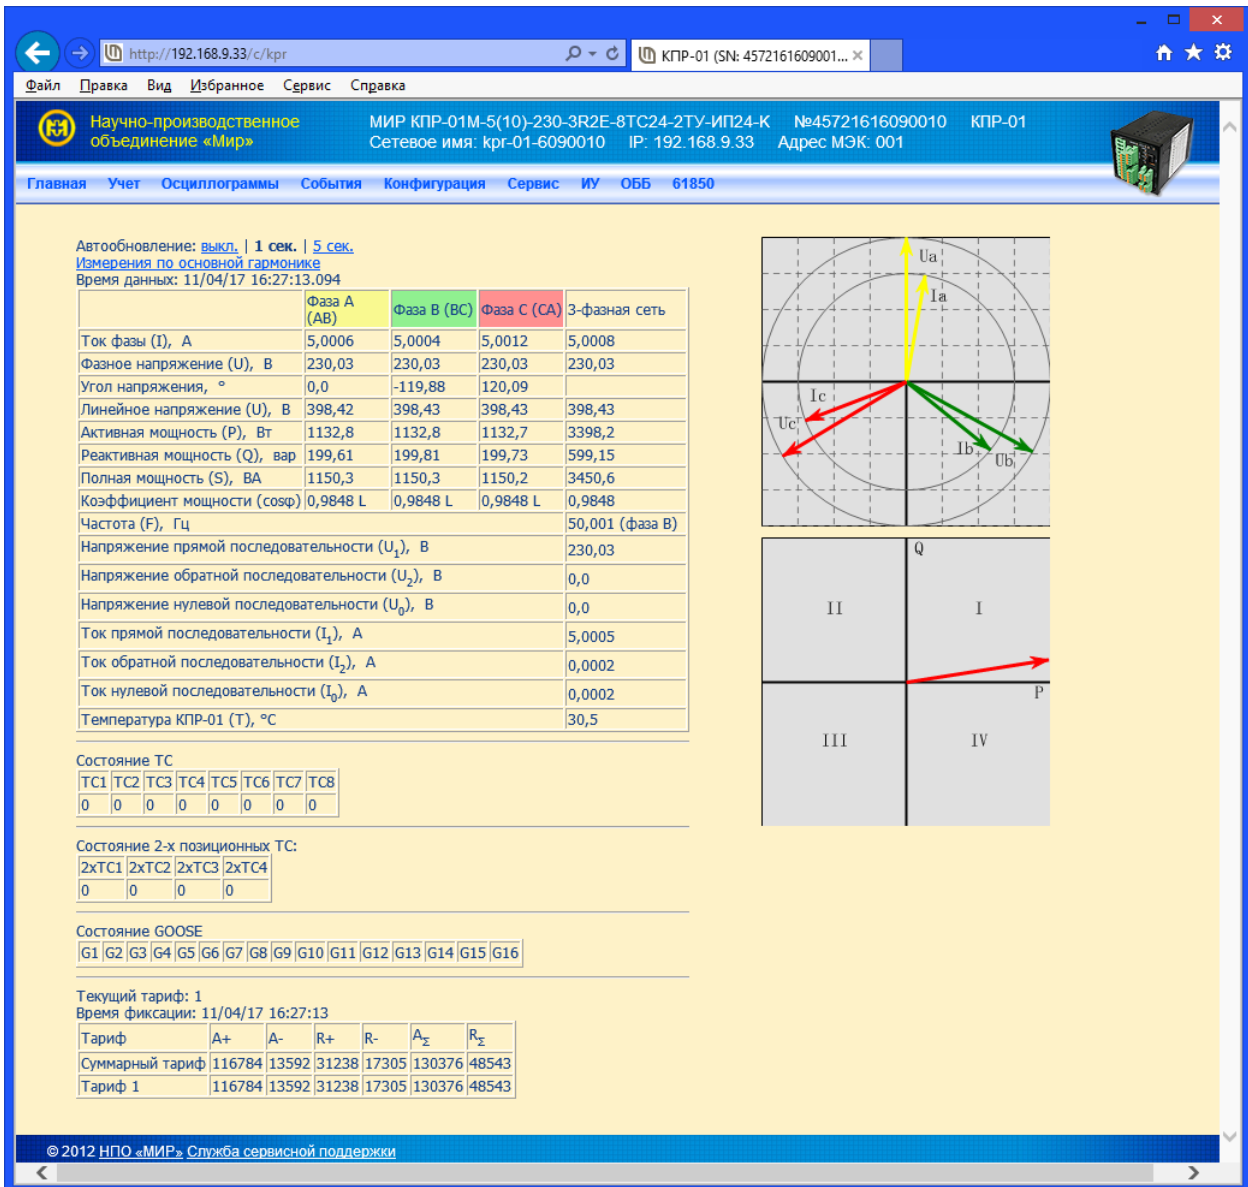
http://192.168.9.33/c/kpr
КПР-01 (SN: 4572161609001... ×

Файл Правка Вид Избранное Сервис Справка

Научно-производственное объединение «Мир»

МИР КПР-01М-5(10)-230-3R2E-8ТС24-2ТУ-ИП24-К №45721616090010 КПР-01
Сетевое имя: kpr-01-6090010 IP: 192.168.9.33 Адрес МЭК: 001

Главная Учет Осциллограммы События Конфигурация Сервис ИУ ОББ 61850

Автообновление: выкл. | 1 сек. | 5 сек.
Измерения по основной гармонике
Время данных: 11/04/17 16:27:13.094

| | Фаза A (AB) | Фаза B (BC) | Фаза C (CA) | 3-фазная сеть |
|---|---|---|---|---|
| Ток фазы (I), А | 5,0006 | 5,0004 | 5,0012 | 5,0008 |
| Фазное напряжение (U), В | 230,03 | 230,03 | 230,03 | 230,03 |
| Угол напряжения, ° | 0,0 | -119,88 | 120,09 | |
| Линейное напряжение (U), В | 398,42 | 398,43 | 398,43 | 398,43 |
| Активная мощность (P), Вт | 1132,8 | 1132,8 | 1132,7 | 3398,2 |
| Реактивная мощность (Q), вар | 199,61 | 199,81 | 199,73 | 599,15 |
| Полная мощность (S), ВА | 1150,3 | 1150,3 | 1150,2 | 3450,6 |
| Коэффициент мощности (cosφ) | 0,9848 L | 0,9848 L | 0,9848 L | 0,9848 |
| Частота (F), Гц | | | | 50,001 (фаза B) |
| Напряжение прямой последовательности ($U_1$), В | | | | 230,03 |
| Напряжение обратной последовательности ($U_2$), В | | | | 0,0 |
| Напряжение нулевой последовательности ($U_0$), В | | | | 0,0 |
| Ток прямой последовательности ($I_1$), А | | | | 5,0005 |
| Ток обратной последовательности ($I_2$), А | | | | 0,0002 |
| Ток нулевой последовательности ($I_0$), А | | | | 0,0002 |
| Температура КПР-01 (T), °C | | | | 30,5 |

Состояние ТС
| ТС1 | ТС2 | ТС3 | ТС4 | ТС5 | ТС6 | ТС7 | ТС8 |
|---|---|---|---|---|---|---|---|
| 0 | 0 | 0 | 0 | 0 | 0 | 0 | 0 |

Состояние 2-х позиционных ТС:
| 2хТС1 | 2хТС2 | 2хТС3 | 2хТС4 |
|---|---|---|---|
| 0 | 0 | 0 | 0 |

Состояние GOOSE
G1 G2 G3 G4 G5 G6 G7 G8 G9 G10 G11 G12 G13 G14 G15 G16

Текущий тариф: 1
Время фиксации: 11/04/17 16:27:13
| Тариф | A+ | A- | R+ | R- | $A_\Sigma$ | $R_\Sigma$ |
|---|---|---|---|---|---|---|
| Суммарный тариф | 116784 | 13592 | 31238 | 17305 | 130376 | 48543 |
| Тариф 1 | 116784 | 13592 | 31238 | 17305 | 130376 | 48543 |

Ua Ia Ic Uc Ib Ub
Q II I P III IV

© 2012 НПО «МИР» Служба сервисной поддержки